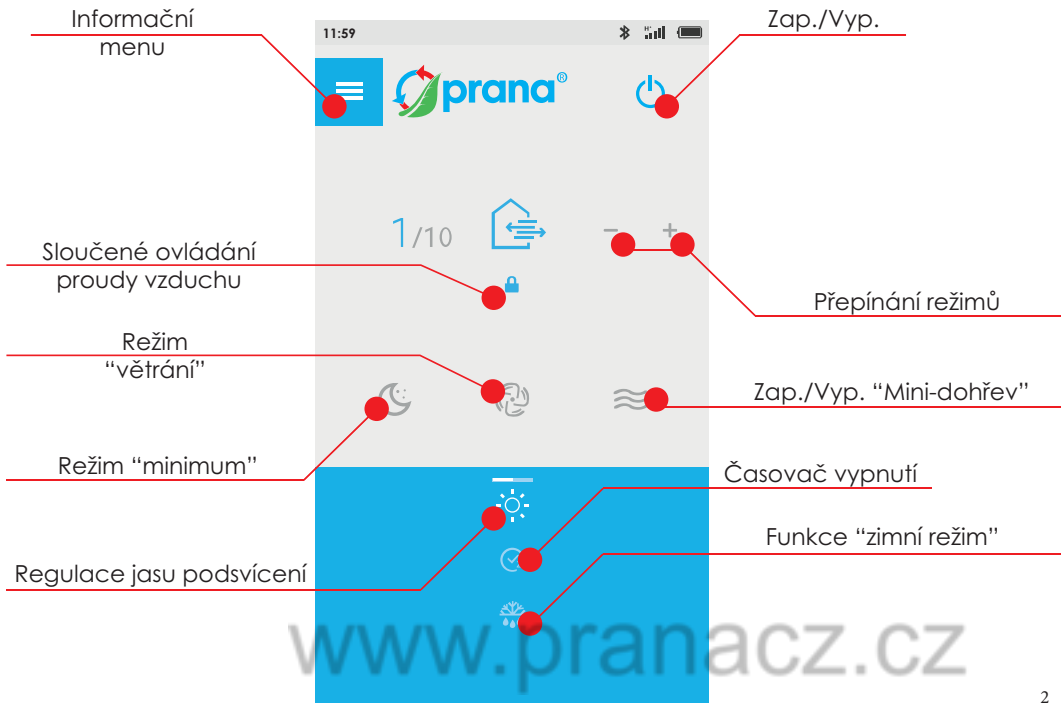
Informační menu

11:59

prana®

Zap./Vyp.

1/10

−
+

Sloučené ovládání proudy vzduchu

Přepínání režimů

Režim “větrání”

Zap./Vyp. “Mini-dohřev”

Režim “minimum”

Časovač vypnutí

Funkce “zimní režim”

Regulace jasu podsvícení

www.pranacz.cz

2